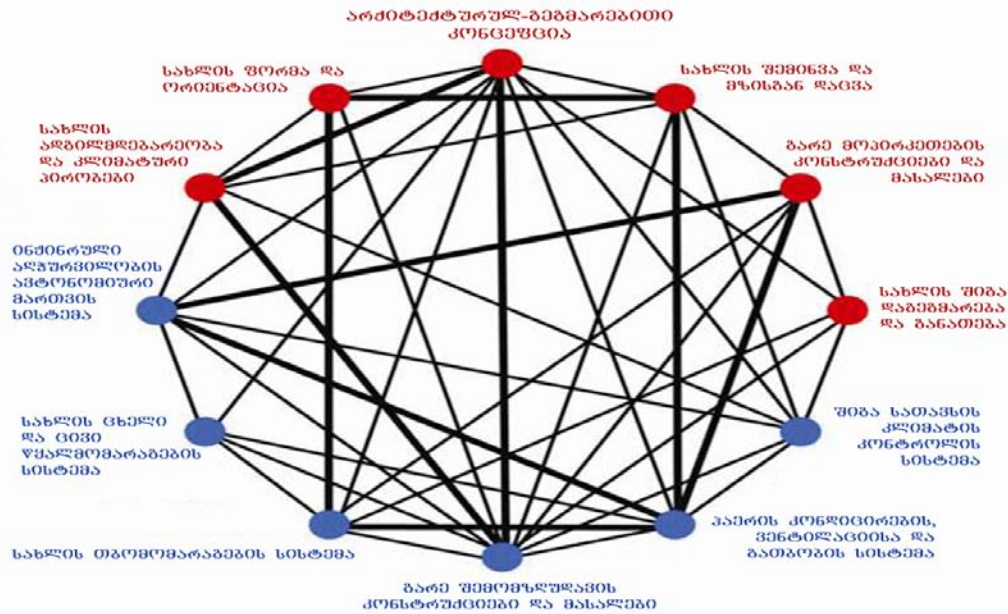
არქიტექტურულ-გეგმარებითი კონცეფცია

სახლის ფორმა და ორიენტაცია

სახლის შემინვა და მზისგან დაცვა

სახლის ადგილმდებარეობა და კლიმატური პირობები

გარე მოაირკეთების კონსტრუქციები და მასალები

ინჟინერული აღჭურვილობის ავტონომიური მართვის სისტემა

სახლის შიგა დაგეგმარება და განათება

სახლის ცხელი და ცივი წყალმომარაგების სისტემა

შიგა სათავსის კლიმატის კონტროლის სისტემა

სახლის თბომომარაგების სისტემა

ჰაერის კონდიცირების, ვენტილაციისა და გათბობის სისტემა

გარე შემომზღუდავის კონსტრუქციები და მასალები